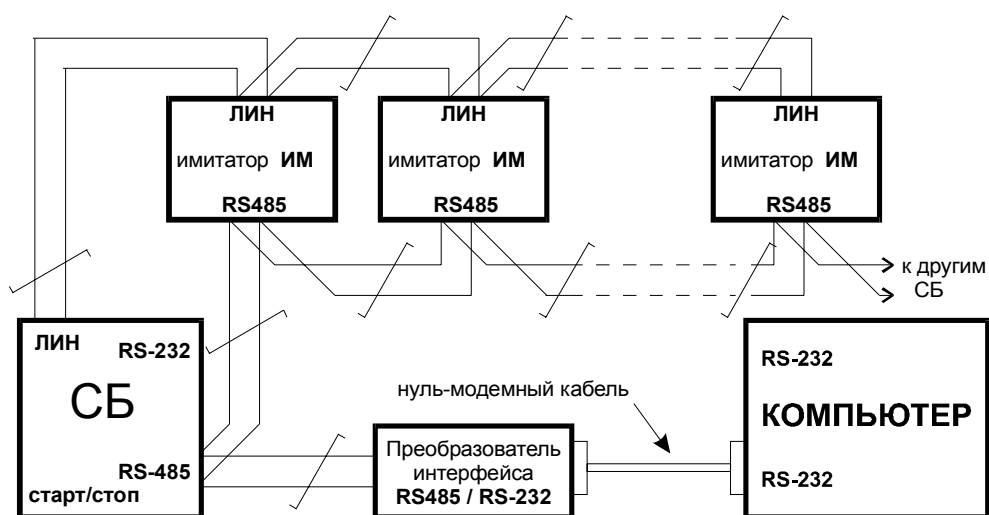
ЛИН
имитатор ИМ
RS485

ЛИН
имитатор ИМ
RS485

ЛИН
имитатор ИМ
RS485

к другим СБ

ЛИН
RS-232
СБ
RS-485
старт/стоп

нуль-модемный кабель

Преобразователь интерфейса RS485 / RS-232

RS-232
КОМПЬЮТЕР
RS-232